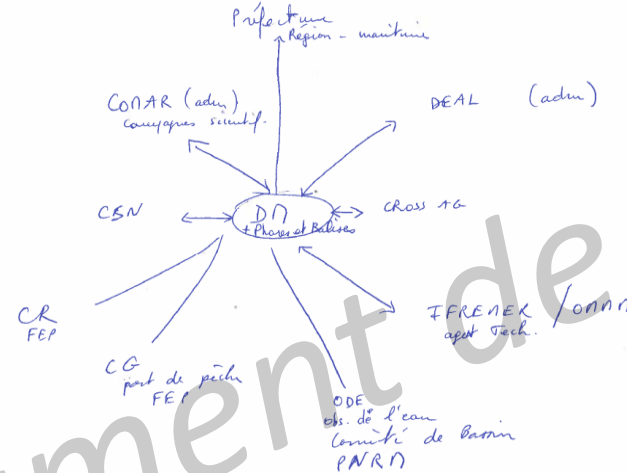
Préfecture
Région - maritime

CONAR (adm)
campagnes scientif.

DEAL (adm)

CSN

DM
+ Phares et Balises

CROSS AG

CR
FEP

CG
port de pêche
FEP

ODE
obs. de l'eau
Comité de Bassin
PNRM

IFREMER
agent Tech.

ment de

Yonn